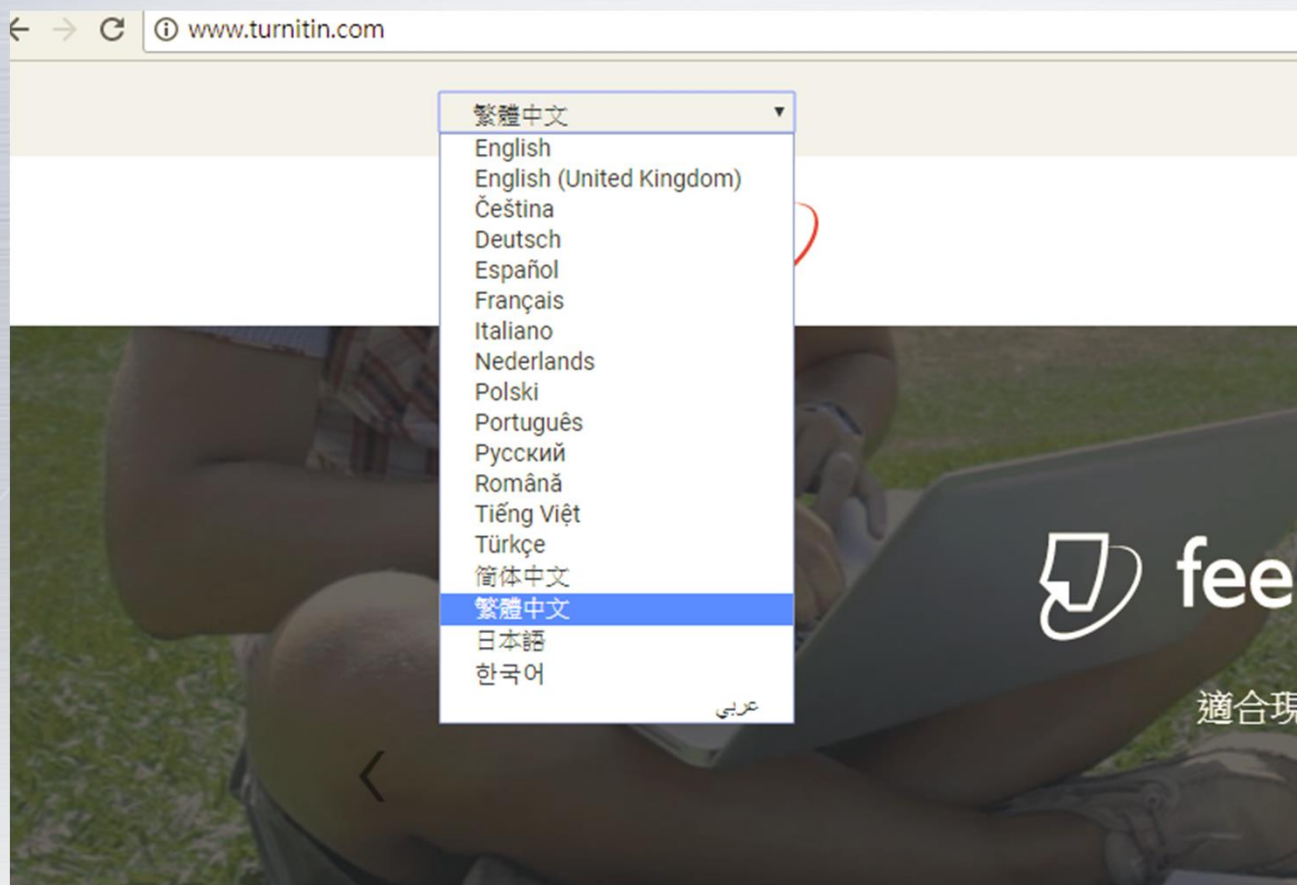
www.turnitin.com

繁體中文

English
English (United Kingdom)
Čeština
Deutsch
Español
Français
Italiano
Nederlands
Polski
Português
Русский
Română
Tiếng Việt
Türkçe
简体中文
繁體中文
日本語
한국어
عربي

fee

適合現